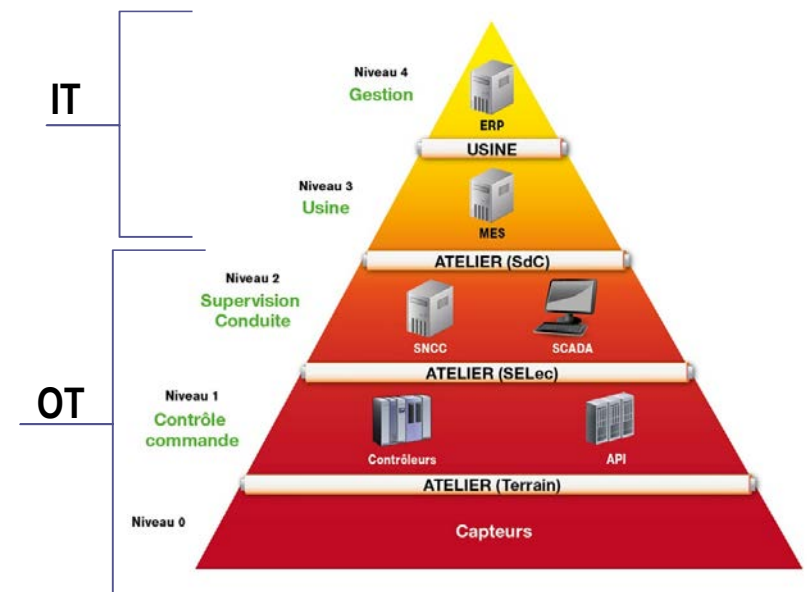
IT

OT

Niveau 4
Gestion

ERP

USINE

Niveau 3
Usine

MES

ATELIER (SdC)

Niveau 2
Supervision
Conduite

SNCC

SCADA

ATELIER (SELec)

Niveau 1
Contrôle
commande

Contrôleurs

API

ATELIER (Terrain)

Niveau 0

Capteurs